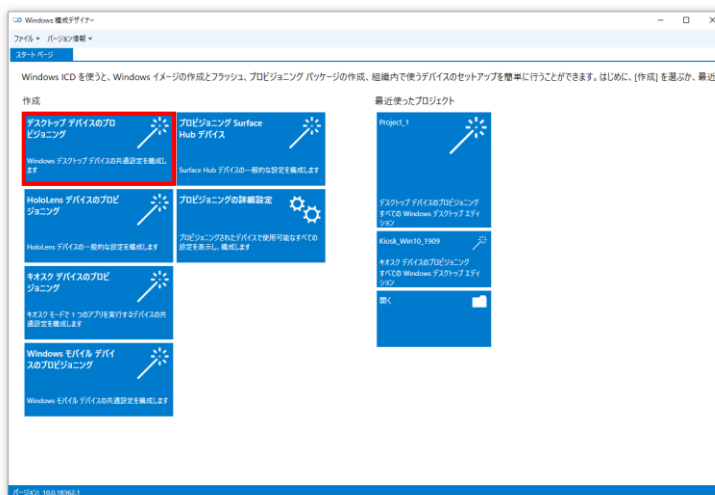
Windows 構成デザイナー

ファイル ▾ バージョン情報 ▾

スタート ページ

Windows ICD を使うと、Windows イメージの作成とフラッシュ、プロビジョニング パッケージの作成、組織内で使うデバイスのセットアップを簡単に行うことができます。はじめに、[作成] を選ぶか、最近

作成

デスクトップ デバイスのプロビジョニング
Windows デスクトップ デバイスの共通設定を構成します

プロビジョニング Surface Hub デバイス
Surface Hub デバイスの一般的な設定を構成します

HoloLens デバイスのプロビジョニング
HoloLens デバイスの一般的な設定を構成します

プロビジョニングの詳細設定
プロビジョニングされたデバイスで使用可能なすべての設定を表示し、構成します

キオスク デバイスのプロビジョニング
キオスク モードで 1 つのアプリを実行するデバイスの共通設定を構成します

Windows モバイル デバイスのプロビジョニング
Windows モバイル デバイスの共通設定を構成します

最近使ったプロジェクト

Project_1
デスクトップ デバイスのプロビジョニング
すべての Windows デスクトップ エディション

Kiosk_Win10_1909
キオスク デバイスのプロビジョニング
すべての Windows デスクトップ エディション

開く

バージョン: 10.0.18362.1